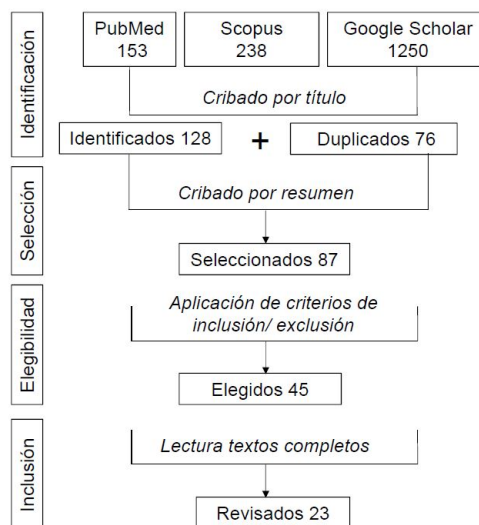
Identificación

PubMed 153

Scopus 238

Google Scholar 1250

Cribado por título

Identificados 128

+

Duplicados 76

Selección

Cribado por resumen

Seleccionados 87

Elegibilidad

Aplicación de criterios de inclusión/ exclusión

Elegidos 45

Inclusión

Lectura textos completos

Revisados 23